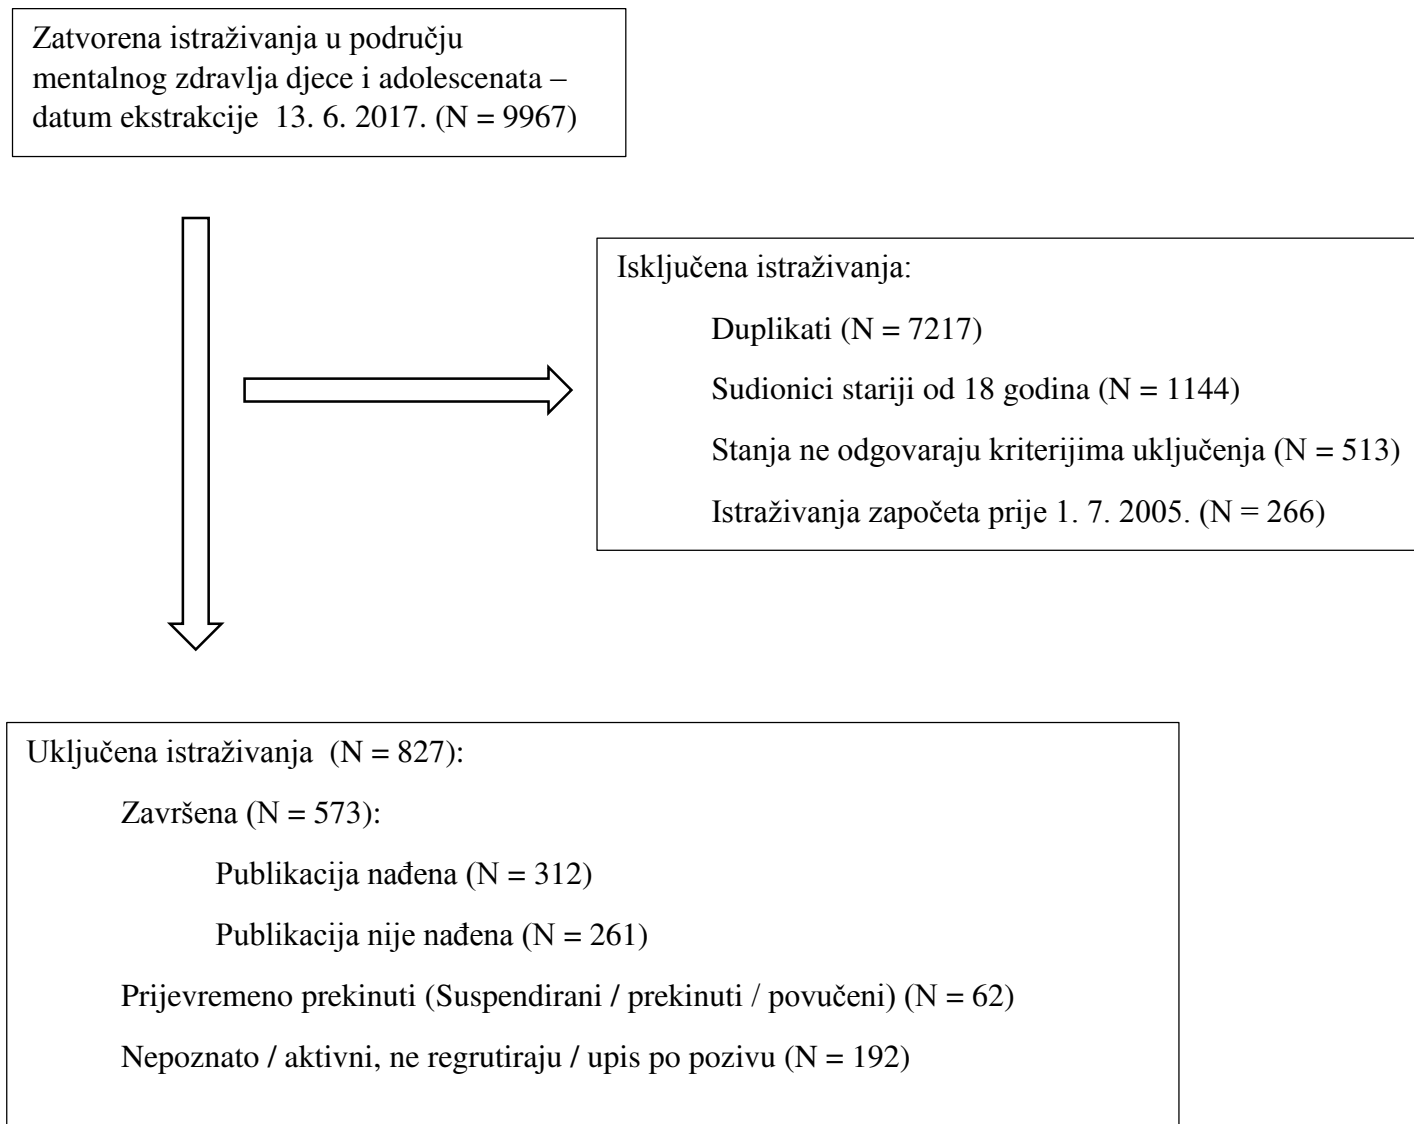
Zatvorena istraživanja u području mentalnog zdravlja djece i adolescenata – datum ekstrakcije 13. 6. 2017. (N = 9967)

Isključena istraživanja:

Duplikati (N = 7217)

Sudionici stariji od 18 godina (N = 1144)

Stanja ne odgovaraju kriterijima uključenja (N = 513)

Istraživanja započeta prije 1. 7. 2005. (N = 266)

Uključena istraživanja (N = 827):

Završena (N = 573):

Publikacija nađena (N = 312)

Publikacija nije nađena (N = 261)

Prijevremeno prekinuti (Suspendirani / prekinuti / povučeni) (N = 62)

Nepoznato / aktivni, ne regrutiraju / upis po pozivu (N = 192)